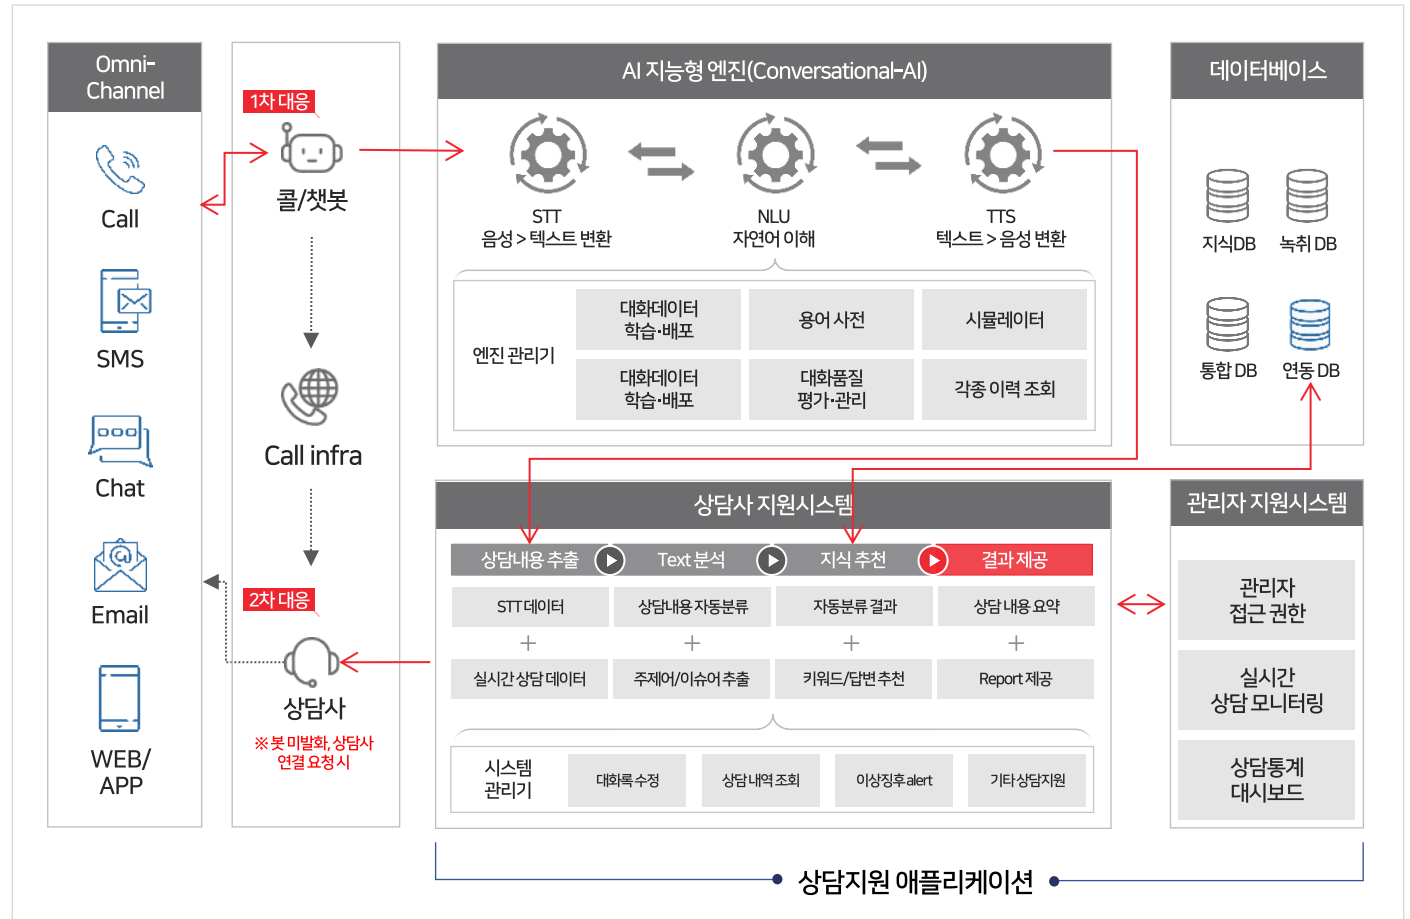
Omni-Channel

Call

SMS

Chat

Email

WEB/ APP

1차 대응

콜/챗봇

Call infra

2차 대응

상담사

※봇 미발화, 상담사 연결 요청시

AI 지능형 엔진(Conversational-AI)

STT
음성 > 텍스트 변환

NLU
자연어 이해

TTS
텍스트 > 음성 변환

엔진 관리기

| 대화데이터 학습·배포 | 용어 사전 | 시뮬레이터 |
|---|---|---|
| 대화데이터 학습·배포 | 대화품질 평가·관리 | 각종 이력 조회 |

데이터베이스

지식DB

녹취 DB

통합 DB

연동 DB

상담사 지원시스템

상담내용 추출 Text 분석 지식 추천 결과 제공

| STT데이터 | 상담내용 자동분류 | 자동분류 결과 | 상담 내용 요약 |
|---|---|---|---|
| + | + | + | + |
| 실시간 상담 데이터 | 주제어/이슈어 추출 | 키워드/답변 추천 | Report 제공 |

시스템 관리기

대화록 수정 | 상담 내역 조회 | 이상징후 alert | 기타 상담지원

관리자 지원시스템

관리자 접근 권한

실시간 상담 모니터링

상담통계 대시보드

상담지원 애플리케이션